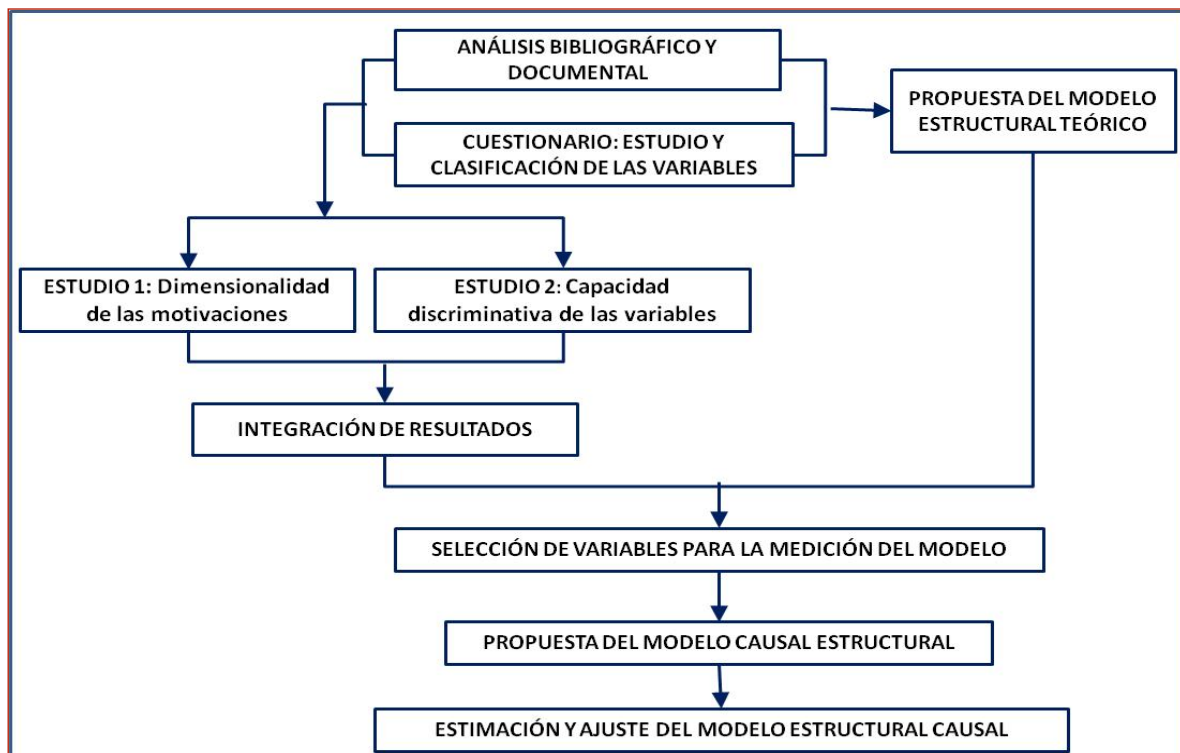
ANÁLISIS BIBLIOGRÁFICO Y DOCUMENTAL

CUESTIONARIO: ESTUDIO Y CLASIFICACIÓN DE LAS VARIABLES

PROPUESTA DEL MODELO ESTRUCTURAL TEÓRICO

ESTUDIO 1: Dimensionalidad de las motivaciones

ESTUDIO 2: Capacidad discriminativa de las variables

INTEGRACIÓN DE RESULTADOS

SELECCIÓN DE VARIABLES PARA LA MEDICIÓN DEL MODELO

PROPUESTA DEL MODELO CAUSAL ESTRUCTURAL

ESTIMACIÓN Y AJUSTE DEL MODELO ESTRUCTURAL CAUSAL